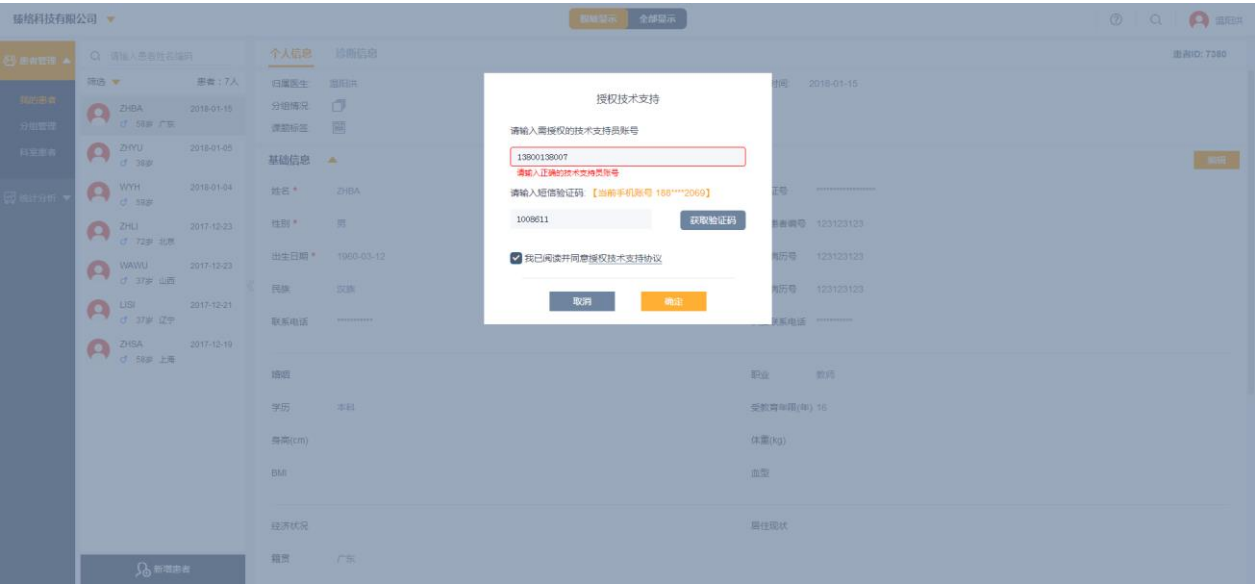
播络科技有限公司

智能显示 全部显示

温阳川

患者管理

我的患者

分组管理

科室患者

统计分析

请输入患者姓名查询

筛选 患者：7人

ZHBA 2018-01-15
58岁 广东

ZHYU 2018-01-05
38岁

WYH 2018-01-04
58岁

ZHLI 2017-12-23
72岁 北京

WAWU 2017-12-23
37岁 山西

LISI 2017-12-21
37岁 辽宁

ZHSA 2017-12-19
58岁 上海

新增患者

个人信息 诊断信息

患者ID: 7380

归属医生： 温阳川

分组情况

课题标签

时间 2018-01-15

基础信息

编辑

姓名 * ZHBA

性别 * 男

出生日期 * 1960-03-12

民族 汉族

联系电话 **********

证号 ****************

患者编号 123123123

病历号 123123123

病历号 123123123

系电话 **********

婚姻

职业 教师

学历 本科

受教育年限(年) 16

身高(cm)

体重(kg)

BMI

血型

经济状况

居住现状

籍贯 广东

授权技术支持

请输入需授权的技术支持员账号

13800138007

请输入正确的技术支持员账号

请输入短信验证码 【当前手机账号 188****2069】

1008611

获取验证码

我已阅读并同意授权技术支持协议

取消

确定